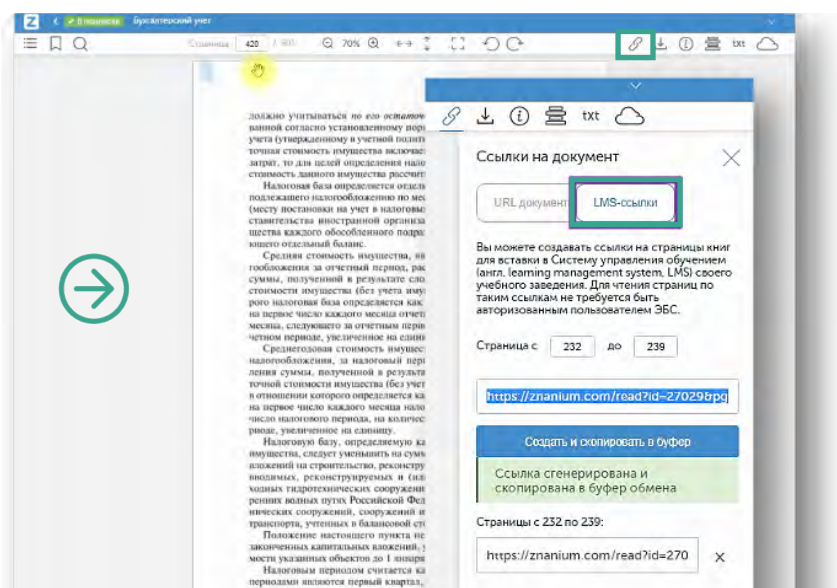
Z < В подписке Бухгалтерский учет

Страница 420 / 900 70% txt

должно учитываться по его остаточной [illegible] вииной согласно установленному пор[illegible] учета (утвержденному в учетной полит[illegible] точная стоимость имущества включае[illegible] затрат, то для целей определения нало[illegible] стоимость данного имущества рассчит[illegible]

Налоговая база определяется отдель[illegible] подлежащего налогообложению по ме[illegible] (месту постановки на учет в налоговы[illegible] ставительства иностранной организа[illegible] щества каждого обособленного подра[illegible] ющего отдельный баланс.

Средняя стоимость имущества, пр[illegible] гообложения за отчетный период, рас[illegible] суммы, полученной в результате сло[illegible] точной стоимости имущества (без учета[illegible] рого налоговая база определяется как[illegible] на первое число каждого месяца отчет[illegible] месяца, следующего за отчетным перио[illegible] четном периоде, увеличенное на едини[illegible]

Среднегодовая стоимость имуществ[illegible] налогообложения, за налоговый пери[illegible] ления суммы, полученной в результа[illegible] точной стоимости имущества (без учет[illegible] в отношении которого определяется ка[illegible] на первое число каждого месяца нало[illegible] число налогового периода, на количес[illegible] риоде, увеличенное на единицу.

Налоговую базу, определяемую ка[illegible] имущества, следует уменьшить на сум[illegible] вложений на строительство, реконстру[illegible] вводимых, реконструируемых и (ил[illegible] водных гидротехнических сооружени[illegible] ренних водных путей Российской Фе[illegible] нических сооружений, сооружений и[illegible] транспорта, учтенных в балансовой ст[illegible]

Положение настоящего пункта не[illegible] законченных капитальных вложений, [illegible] мости указанных объектов до 1 янва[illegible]

Налоговым периодом считается ка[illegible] периодами являются первый квартал,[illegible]

txt

Ссылки на документ

URL документа LMS-ссылки

Вы можете создавать ссылки на страницы книг для вставки в Систему управления обучением (англ. learning management system, LMS) своего учебного заведения. Для чтения страниц по таким ссылкам не требуется быть авторизованным пользователем ЭБС.

Страница с 232 до 239

https://znanium.com/read?id=27029&pg

Создать и скопировать в буфер

Ссылка сгенерирована и скопирована в буфер обмена

Страницы с 232 по 239:

https://znanium.com/read?id=270